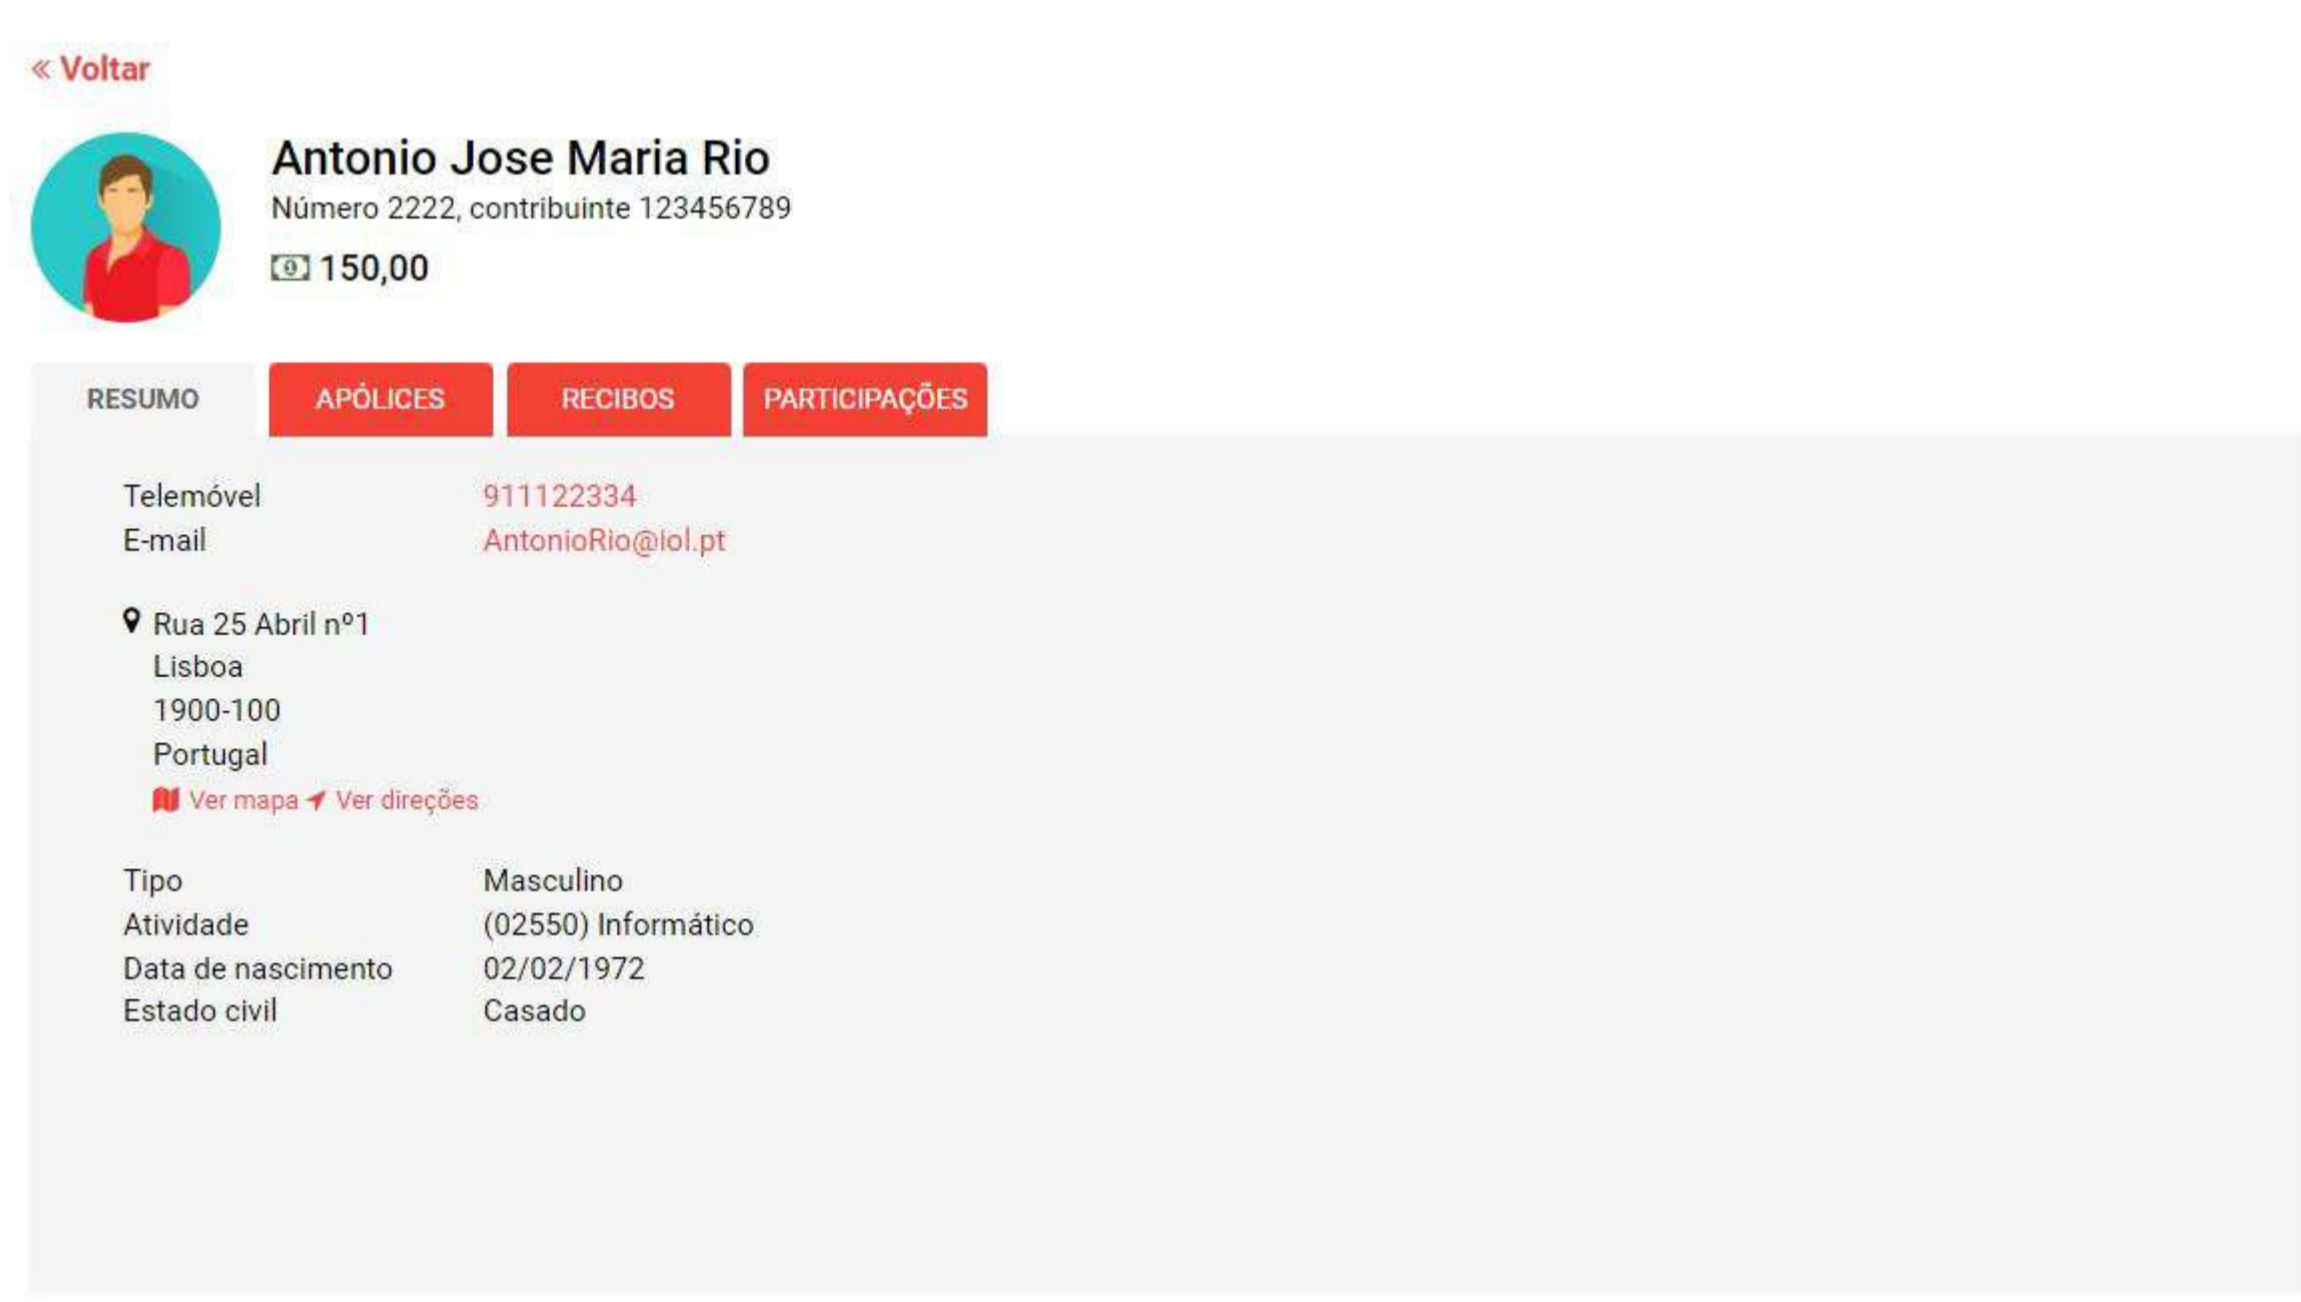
« Voltar

Antonio Jose Maria Rio
Número 2222, contribuinte 123456789
150,00

RESUMO APÓLICES RECIBOS PARTICIPAÇÕES

| | |
|---|---|
| Telemóvel | 911122334 |
| E-mail | AntonioRio@iol.pt |

Rua 25 Abril nº1
Lisboa
1900-100
Portugal
Ver mapa Ver direções

| | |
|---|---|
| Tipo | Masculino |
| Atividade | (02550) Informático |
| Data de nascimento | 02/02/1972 |
| Estado civil | Casado |